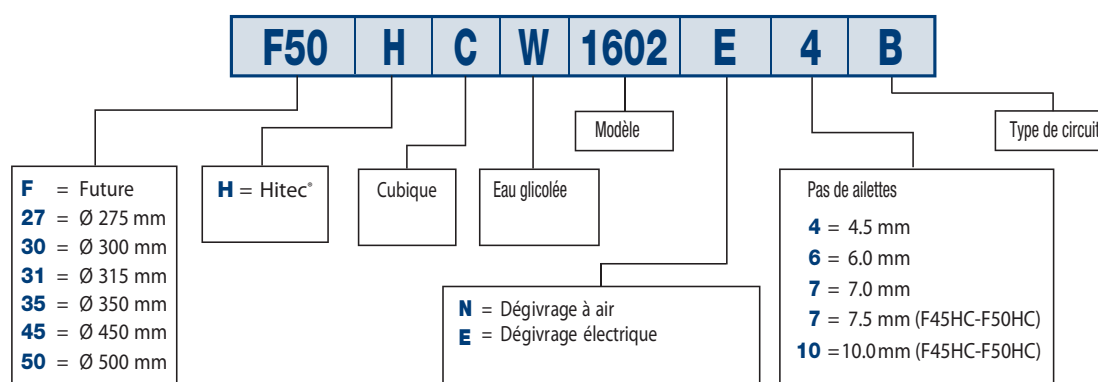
| F50 | H | C | W | 1602 | E | 4 | B |
|---|---|---|---|---|---|---|---|

Modèle

Type de circuit

**F** = Future
**27** = Ø 275 mm
**30** = Ø 300 mm
**31** = Ø 315 mm
**35** = Ø 350 mm
**45** = Ø 450 mm
**50** = Ø 500 mm

**H** = Hitec®

Cubique

Eau glicolée

**N** = Dégivrage à air
**E** = Dégivrage électrique

Pas de ailettes
**4** = 4.5 mm
**6** = 6.0 mm
**7** = 7.0 mm
**7** = 7.5 mm (F45HC-F50HC)
**10** = 10.0 mm (F45HC-F50HC)